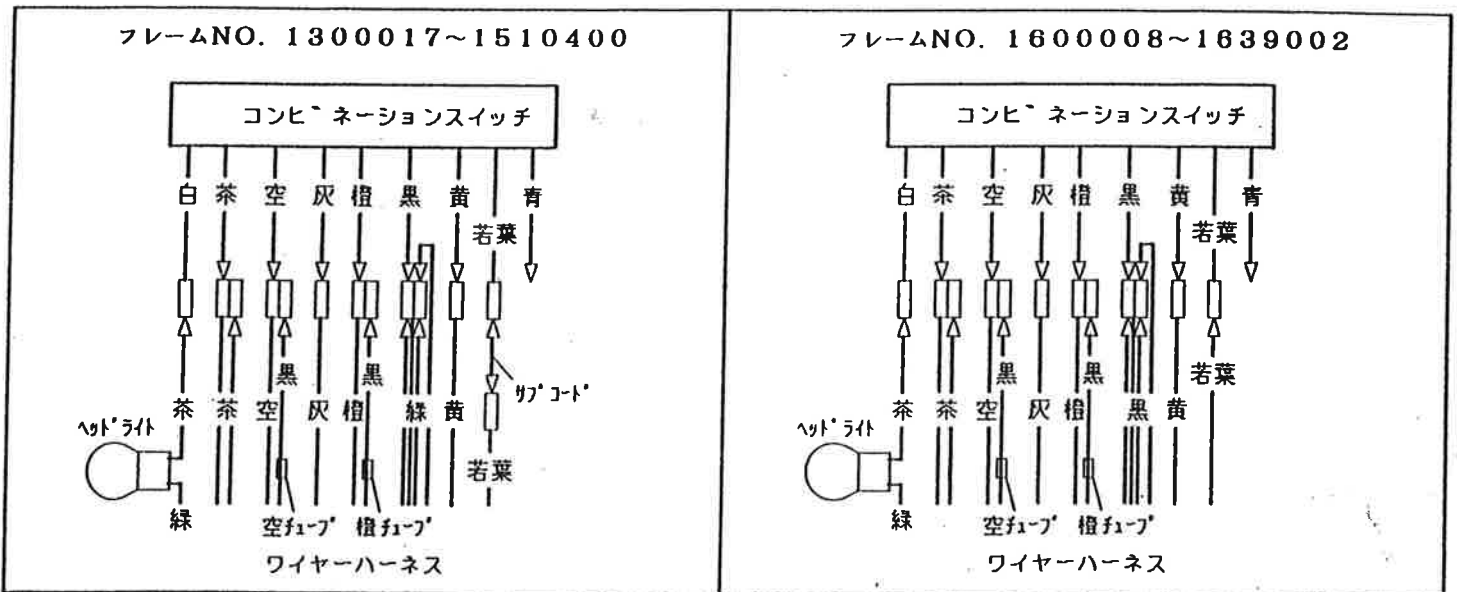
フレームNO. 1300017~1510400

コンビネーションスイッチ

白 茶 空 灰 橙 黒 黄 若葉 青

黒 黒

サブコード

ヘッドライト

茶 茶 空 灰 橙 緑 黄

若葉

緑

空チューブ 橙チューブ

ワイヤーハーネス

フレームNO. 1600008~1639002

コンビネーションスイッチ

白 茶 空 灰 橙 黒 黄 若葉 青

黒 黒

若葉

ヘッドライト

茶 茶 空 灰 橙 黒 黄

緑

空チューブ 橙チューブ

ワイヤーハーネス